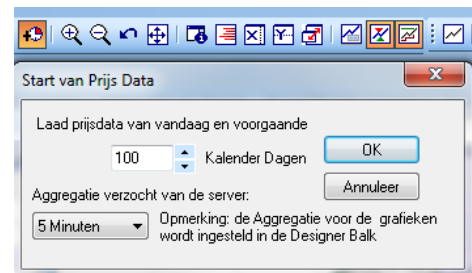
Start van Prijs Data

Laad prijsdata van vandaag en voorgaande

100 Kalender Dagen

OK

Annuleer

Aggregatie verzocht van de server:

5 Minuten

Opmerking: de Aggregatie voor de grafieken wordt ingesteld in de Designer Balk